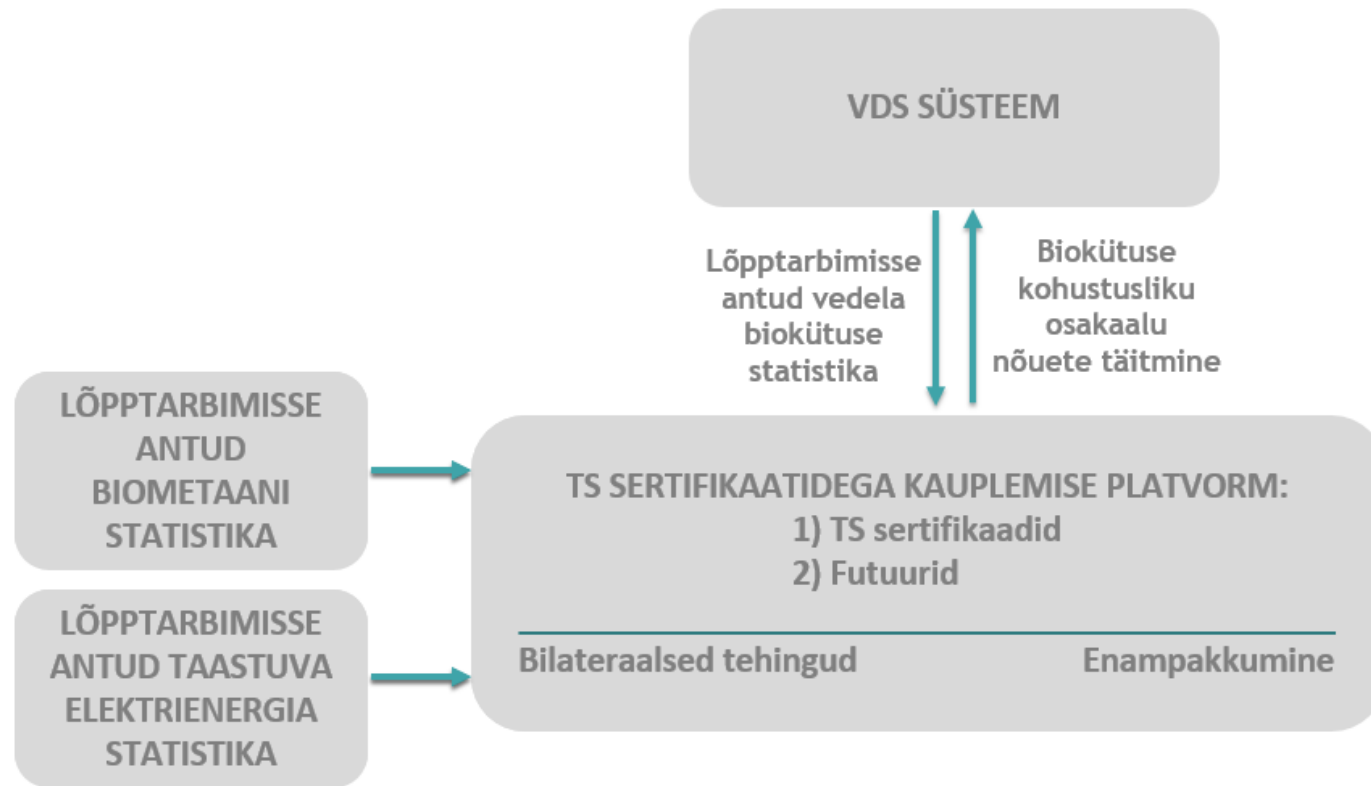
VDS SÜSTEEM

Lõpptarbimisse antud vedela biokütuse statistika

Biokütuse kohustusliku osakaalu nõuete täitmine

LÕPPTARBIMISSE ANTUD BIOMETAANI STATISTIKA

LÕPPTARBIMISSE ANTUD TAASTUVA ELEKTRIENERGIA STATISTIKA

TS SERTIFIKAATIDEGA KAUPLEMISE PLATVORM:
1) TS sertifikaadid
2) Futuurid

Bilateraalsed tehingud

Enampakkumine